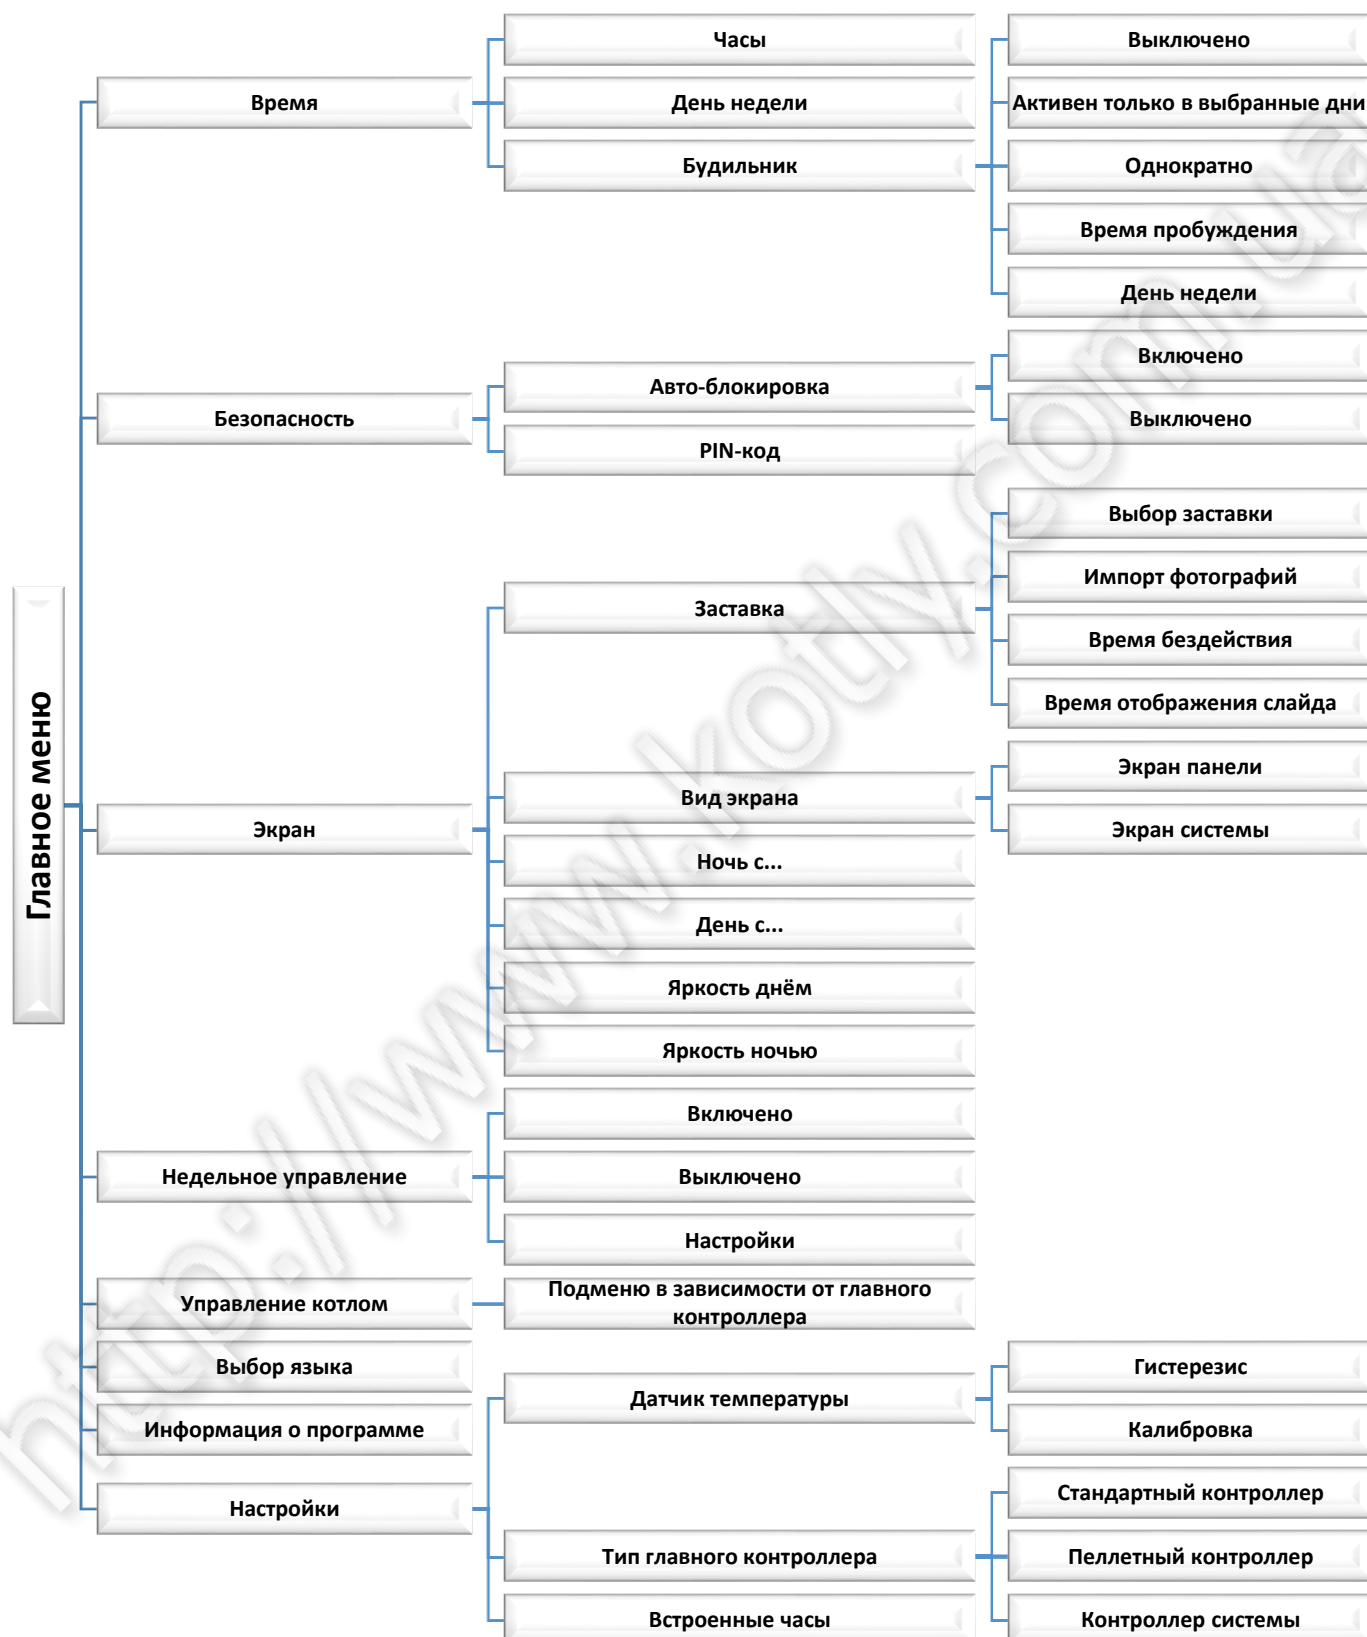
Главное меню

Время
Часы
День недели
Будильник
Выключено
Активен только в выбранные дни
Однократно
Время пробуждения
День недели

Безопасность
Авто-блокировка
PIN-код
Включено
Выключено

Экран
Заставка
Выбор заставки
Импорт фотографий
Время бездействия
Время отображения слайда
Вид экрана
Экран панели
Экран системы
Ночь с...
День с...
Яркость днём
Яркость ночью

Недельное управление
Включено
Выключено
Настройки

Управление котлом
Подменю в зависимости от главного контроллера

Выбор языка

Информация о программе

Настройки
Датчик температуры
Гистерезис
Калибровка
Тип главного контроллера
Стандартный контроллер
Пеллетный контроллер
Контроллер системы
Встроенные часы

http://www.kotly.com.ua